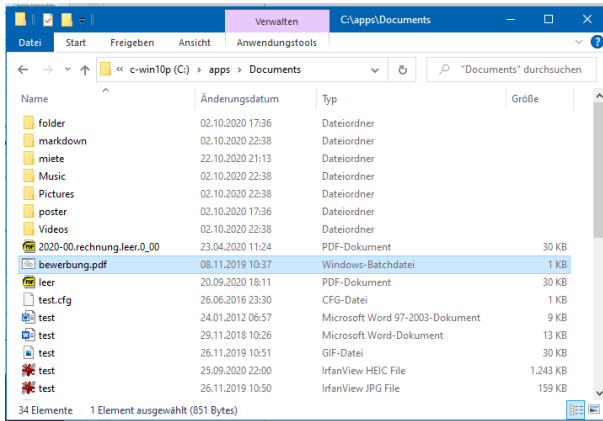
Verwalten C:\apps\Documents

Datei Start Freigeben Ansicht Anwendungstools

« c-win10p (C:) › apps › Documents

"Documents" durchsuchen

| Name | Änderungsdatum | Typ | Größe |
|---|---|---|---|
| folder | 02.10.2020 17:36 | Dateiordner | |
| markdown | 02.10.2020 22:38 | Dateiordner | |
| miete | 22.10.2020 21:13 | Dateiordner | |
| Music | 02.10.2020 22:38 | Dateiordner | |
| Pictures | 02.10.2020 22:38 | Dateiordner | |
| poster | 02.10.2020 17:36 | Dateiordner | |
| Videos | 02.10.2020 22:38 | Dateiordner | |
| 2020-00.rechnung.leer.0_00 | 23.04.2020 11:24 | PDF-Dokument | 30 KB |
| bewerbung.pdf | 08.11.2019 10:37 | Windows-Batchdatei | 1 KB |
| leer | 20.09.2020 18:11 | PDF-Dokument | 30 KB |
| test.cfg | 26.06.2016 23:30 | CFG-Datei | 1 KB |
| test | 24.01.2012 06:57 | Microsoft Word 97-2003-Dokument | 9 KB |
| test | 29.11.2018 10:26 | Microsoft Word-Dokument | 13 KB |
| test | 26.11.2019 10:51 | GIF-Datei | 30 KB |
| test | 25.09.2020 22:00 | IrfanView HEIC File | 1.243 KB |
| test | 26.11.2019 10:50 | IrfanView JPG File | 159 KB |

34 Elemente 1 Element ausgewählt (851 Bytes)